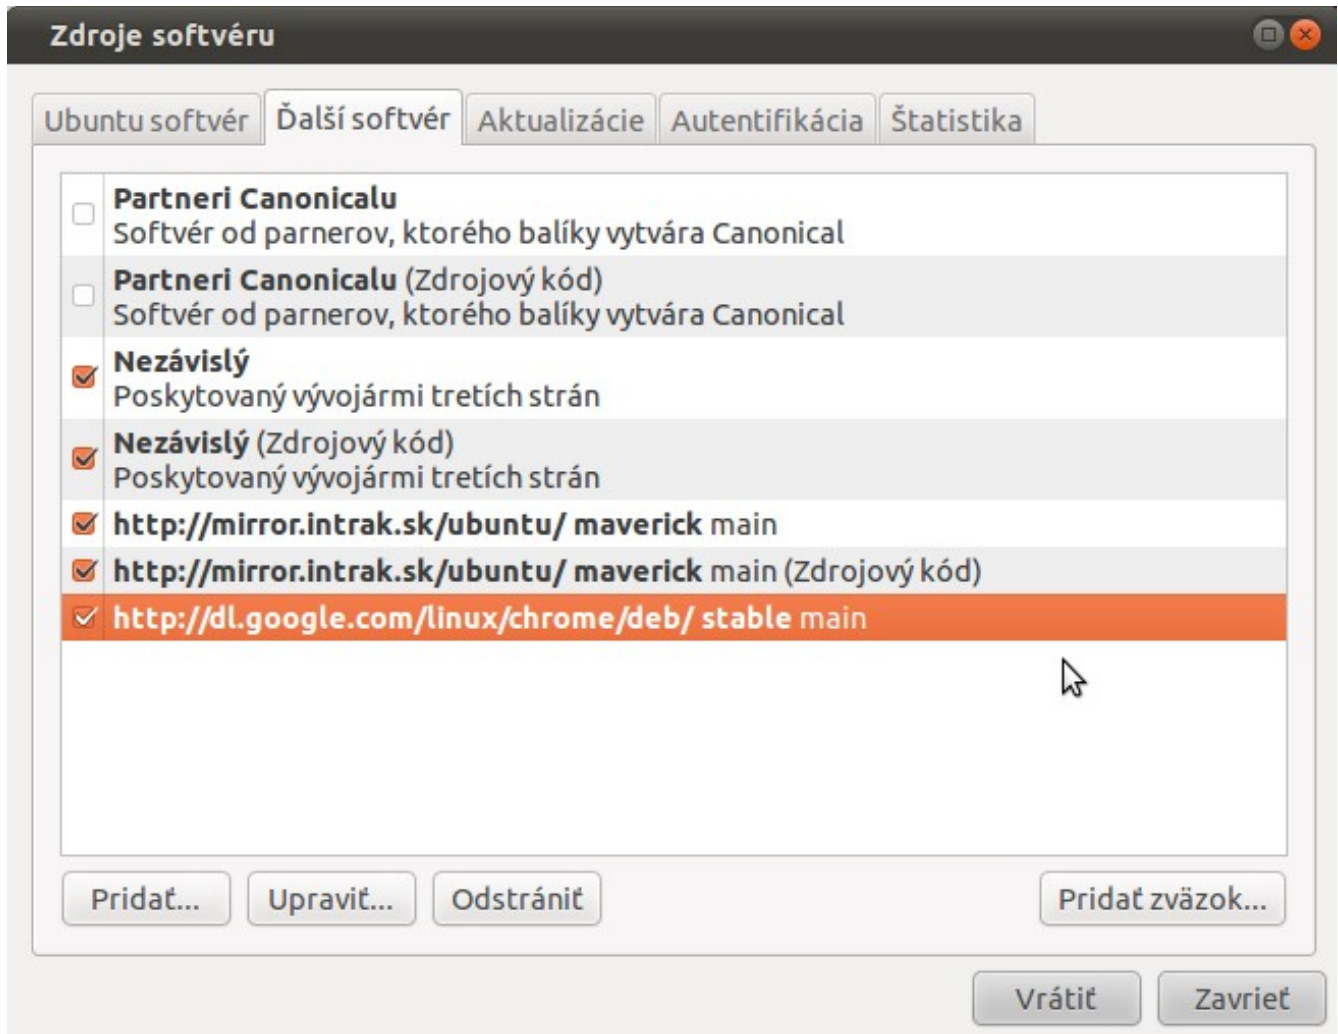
Zdroje softvéru

Ubuntu softvér | Ďalší softvér | Aktualizácie | Autentifikácia | Štatistika

Partneri Canonicalu
Softvér od parnerov, ktorého balíky vytvára Canonical

Partneri Canonicalu (Zdrojový kód)
Softvér od parnerov, ktorého balíky vytvára Canonical

Nezávislý
Poskytovaný vývojármi tretích strán

Nezávislý (Zdrojový kód)
Poskytovaný vývojármi tretích strán

http://mirror.intrak.sk/ubuntu/ maverick main

http://mirror.intrak.sk/ubuntu/ maverick main (Zdrojový kód)

http://dl.google.com/linux/chrome/deb/ stable main

Pridať... | Upraviť... | Odstrániť | Pridať zväzok...

Vrátiť | Zavrieť